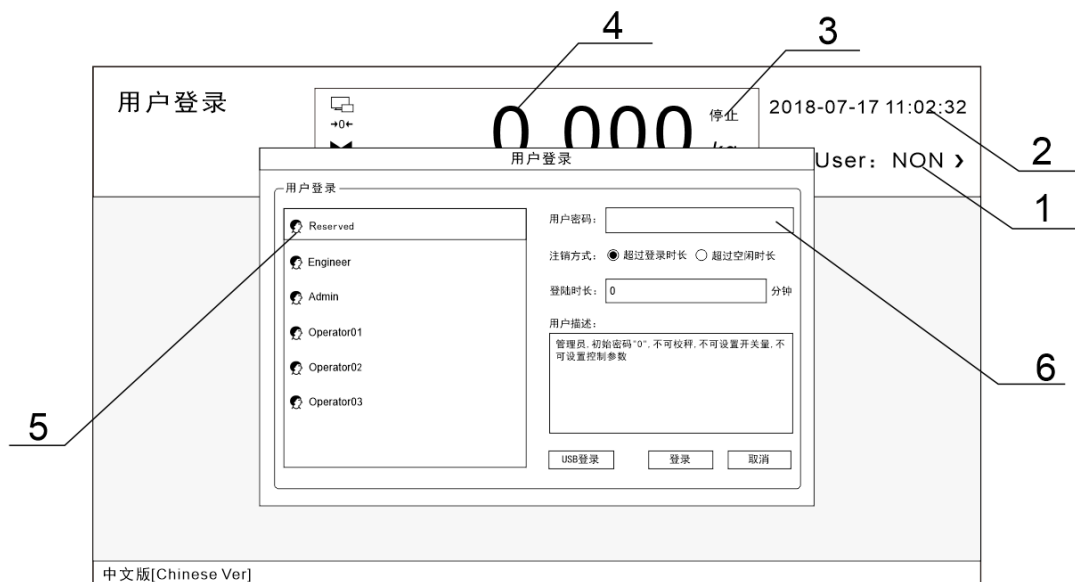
4

3

用户登录

→0←

0.000

停止

kg

2018-07-17 11:02:32

2

用户登录

User：NON ›

1

用户登录

Reserved

Engineer

Admin

Operator01

Operator02

Operator03

用户密码：

注销方式： 超过登录时长 超过空闲时长

登陆时长： 0 分钟

用户描述：

管理员，初始密码"0"，不可校秤，不可设置开关量，不可设置控制参数

6

5

USB登录 登录 取消

中文版[Chinese Ver]